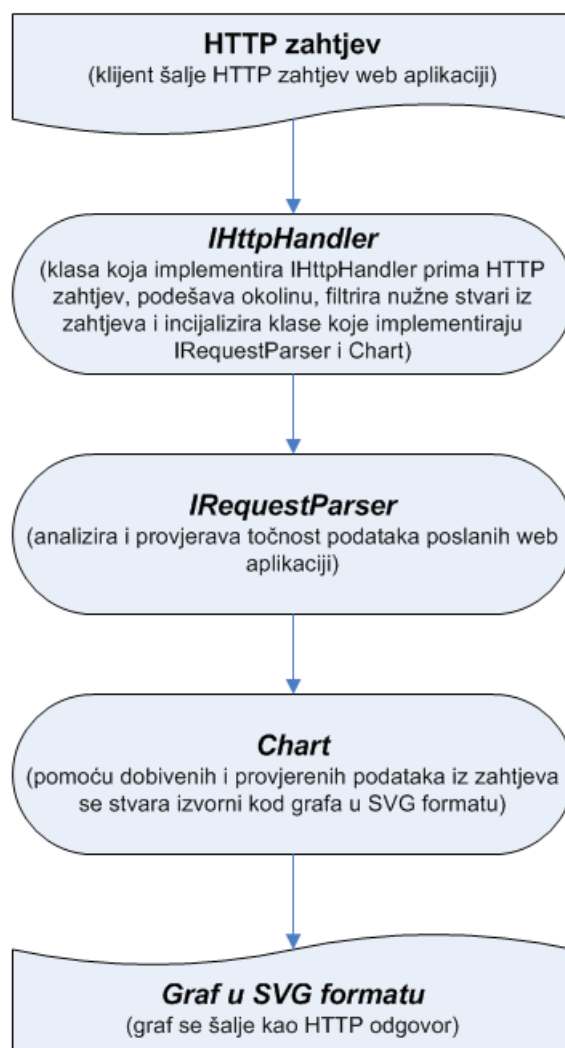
HTTP zahtjev
(klijent šalje HTTP zahtjev web aplikaciji)

IHttpHandler
(klasa koja implementira IHttpHandler prima HTTP zahtjev, podešava okolinu, filtrira nužne stvari iz zahtjeva i incijalizira klase koje implementiraju IRequestParser i Chart)

IRequestParser
(analizira i provjerava točnost podataka poslanih web aplikaciji)

Chart
(pomoću dobivenih i provjerenih podataka iz zahtjeva se stvara izvorni kod grafa u SVG formatu)

Graf u SVG formatu
(graf se šalje kao HTTP odgovor)